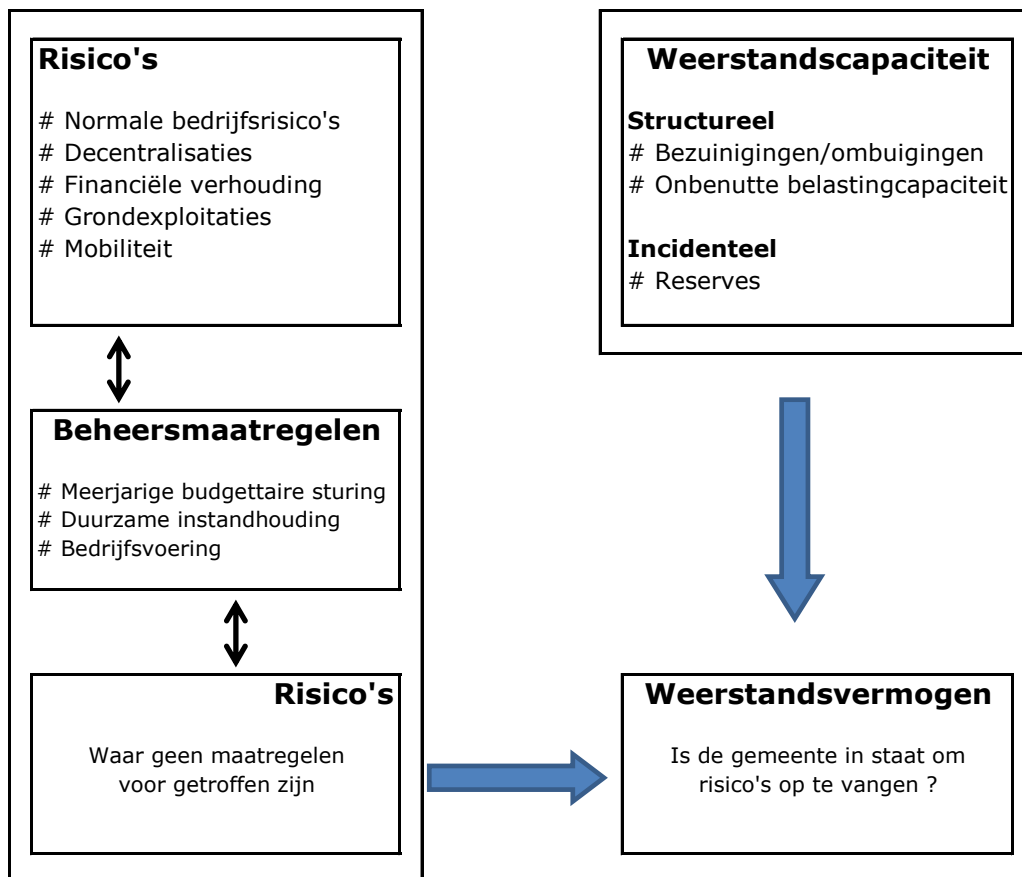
Risico's

# Normale bedrijfsrisico's
# Decentralisaties
# Financiële verhouding
# Grondexploitaties
# Mobiliteit

Beheersmaatregelen

# Meerjarige budgettaire sturing
# Duurzame instandhouding
# Bedrijfsvoering

Risico's

Waar geen maatregelen voor getroffen zijn

Weerstandscapaciteit

Structureel
# Bezuinigingen/ombuigingen
# Onbenutte belastingcapaciteit

Incidenteel
# Reserves

Weerstandsvermogen

Is de gemeente in staat om risico's op te vangen ?